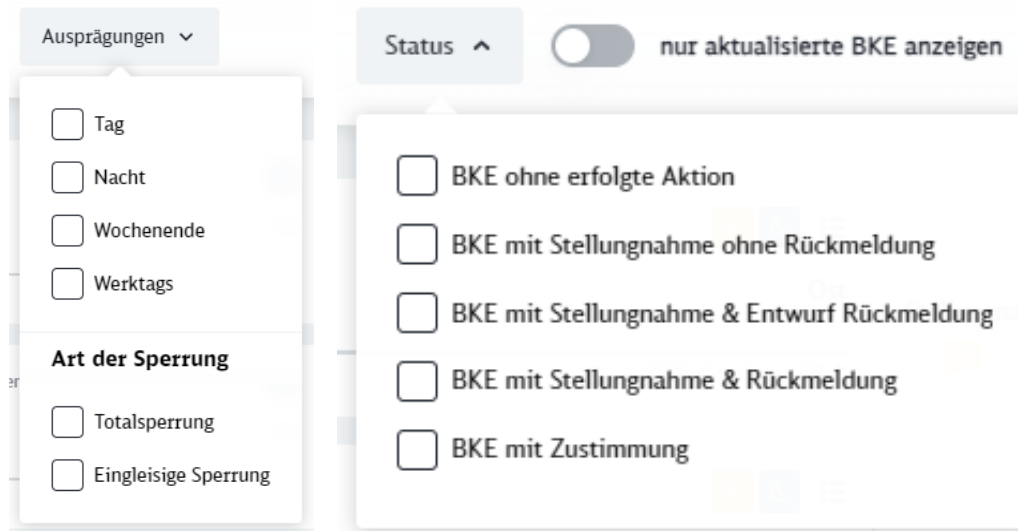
Ausprägungen

Tag

Nacht

Wochenende

Werktags

Art der Sperrung

Totalsperrung

Eingleisige Sperrung

Status

nur aktualisierte BKE anzeigen

BKE ohne erfolgte Aktion

BKE mit Stellungnahme ohne Rückmeldung

BKE mit Stellungnahme & Entwurf Rückmeldung

BKE mit Stellungnahme & Rückmeldung

BKE mit Zustimmung